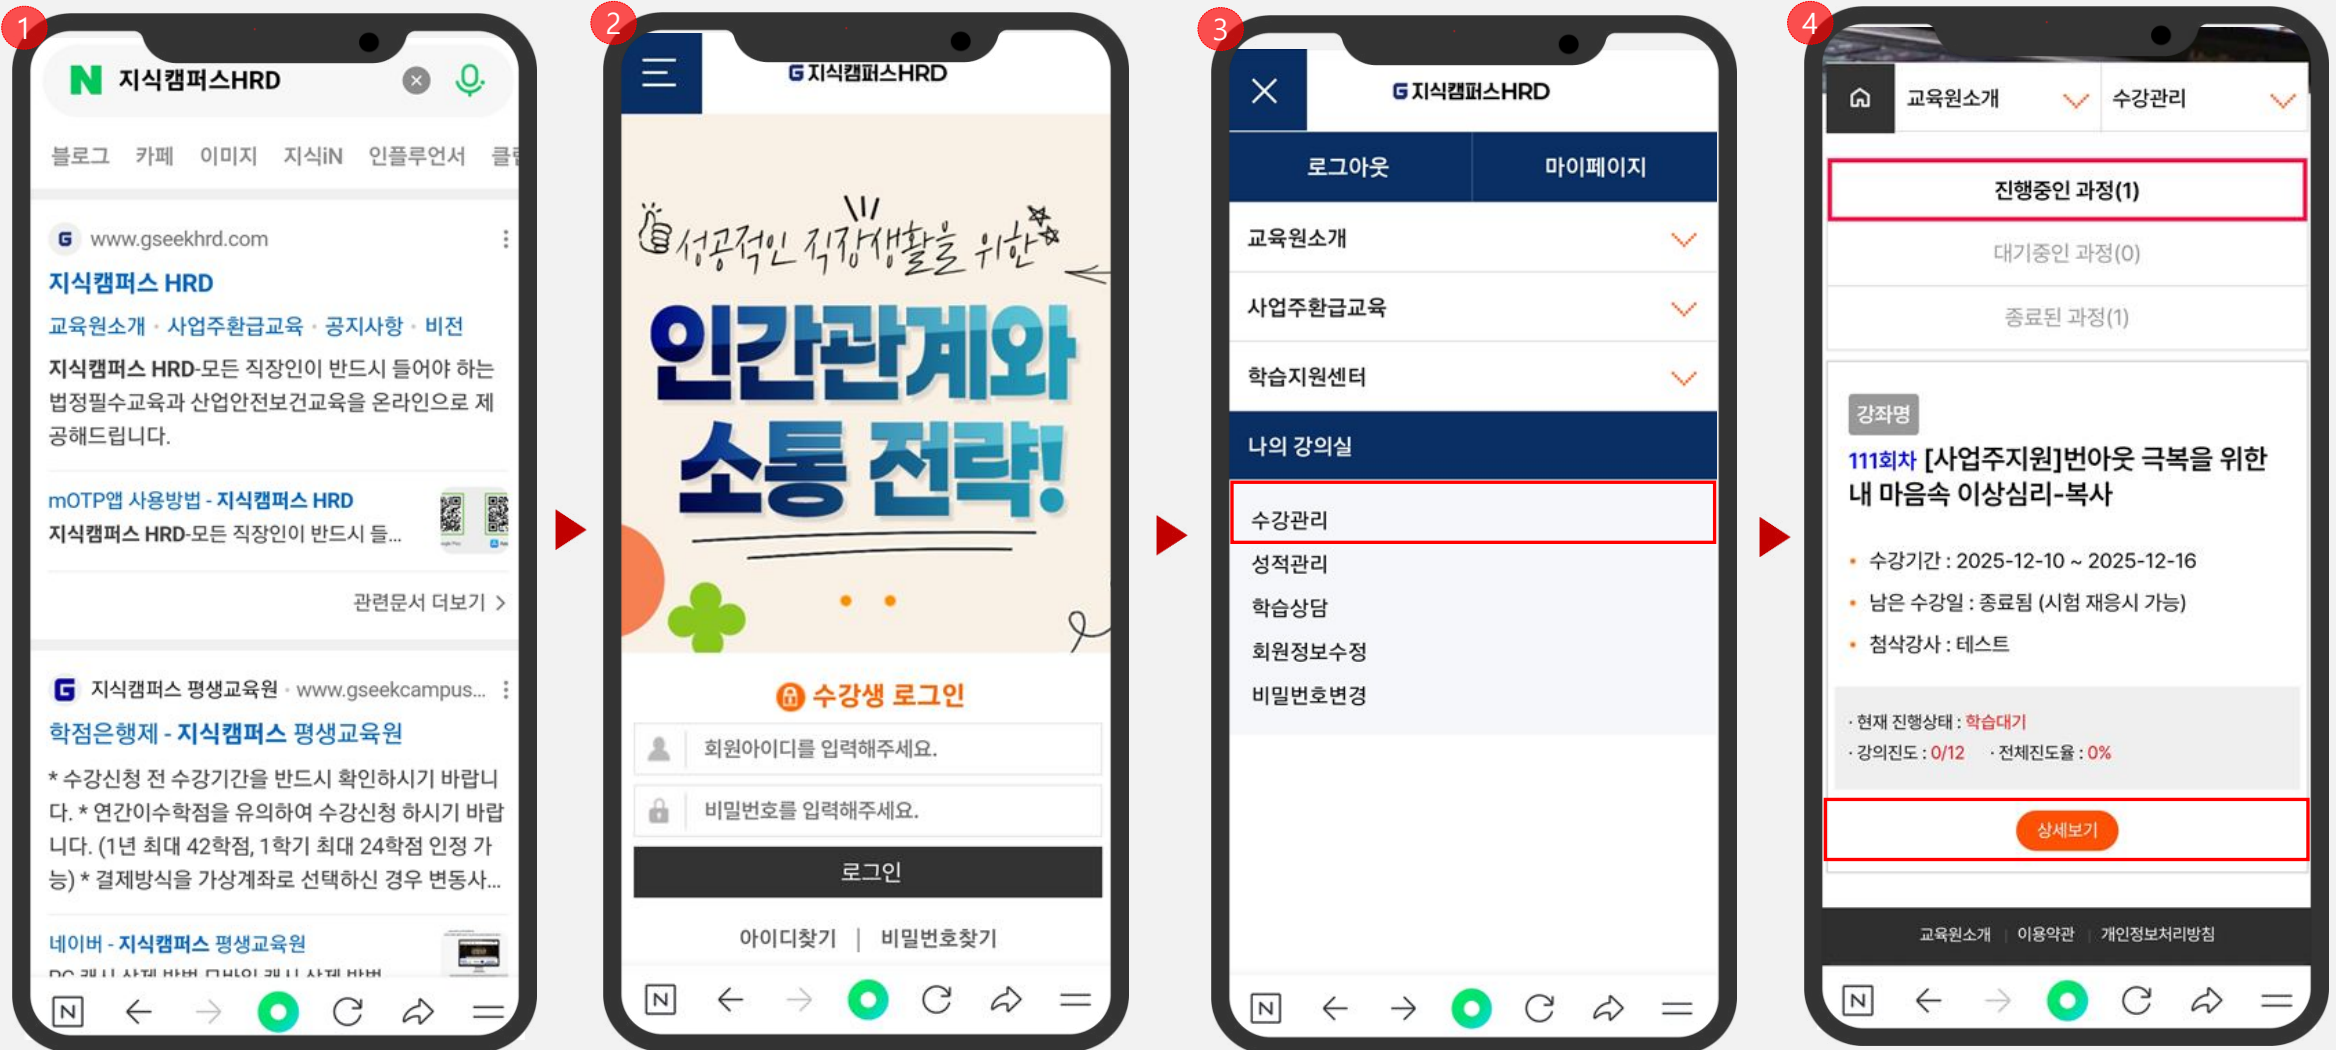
1

N 지식캠퍼스HRD

블로그 카페 이미지 지식iN 인플루언서 클

G www.gseekhrd.com

지식캠퍼스 HRD

교육원소개 · 사업주환급교육 · 공지사항 · 비전

지식캠퍼스 HRD-모든 직장인이 반드시 들어야 하는 법정필수교육과 산업안전보건교육을 온라인으로 제공해드립니다.

mOTP앱 사용방법 - 지식캠퍼스 HRD

지식캠퍼스 HRD-모든 직장인이 반드시 들...

관련문서 더보기 >

G 지식캠퍼스 평생교육원 · www.gseekcampus...

학점은행제 - 지식캠퍼스 평생교육원

* 수강신청 전 수강기간을 반드시 확인하시기 바랍니다. * 연간이수학점을 유의하여 수강신청 하시기 바랍니다. (1년 최대 42학점, 1학기 최대 24학점 인정 가능) * 결제방식을 가상계좌로 선택하신 경우 변동사...

네이버 - 지식캠퍼스 평생교육원

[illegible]

N

2

G 지식캠퍼스HRD

성공적인 직장생활을 위한

인간관계와 소통 전략!

수강생 로그인

회원아이디를 입력해주세요.

비밀번호를 입력해주세요.

로그인

아이디찾기 | 비밀번호찾기

N

3

G 지식캠퍼스HRD

로그아웃

마이페이지

교육원소개

사업주환급교육

학습지원센터

나의 강의실

수강관리

성적관리

학습상담

회원정보수정

비밀번호변경

N

4

교육원소개

수강관리

진행중인 과정(1)

대기중인 과정(0)

종료된 과정(1)

강좌명

111회차 [사업주지원]번아웃 극복을 위한 내 마음속 이상심리-복사

• 수강기간 : 2025-12-10 ~ 2025-12-16

• 남은 수강일 : 종료됨 (시험 재응시 가능)

• 첨삭강사 : 테스트

· 현재 진행상태 : 학습대기

· 강의진도 : 0/12 · 전체진도율 : 0%

상세보기

교육원소개 | 이용약관 | 개인정보처리방침

N